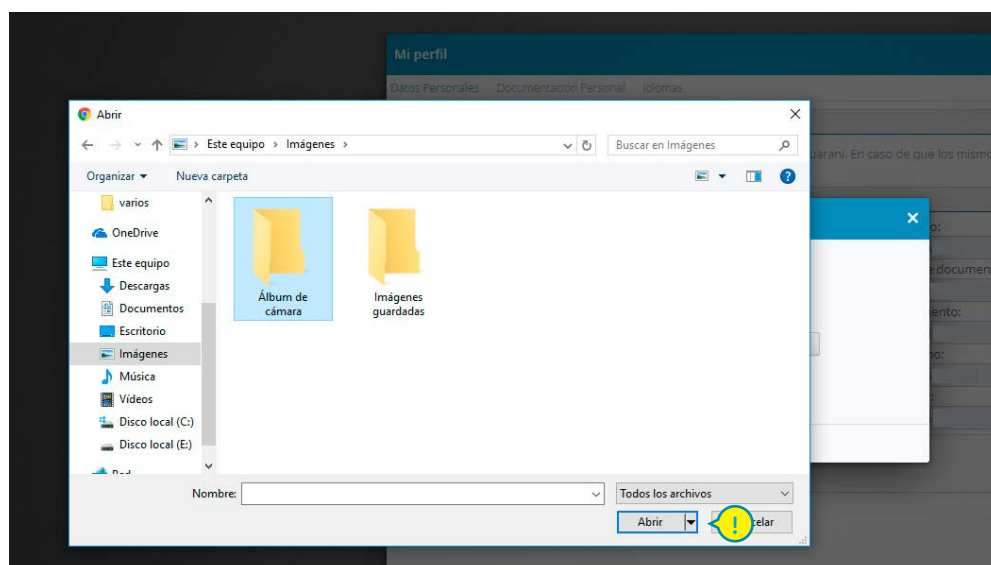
Mi perfil

Datos Personales Documentación Personal Idiomas

uaraní. En caso de que los mismo

o:

e documen

ento:

o:

Abrir

Este equipo > Imágenes >

Buscar en Imágenes

Organizar ▾ Nueva carpeta

varios
OneDrive
Este equipo
Descargas
Documentos
Escritorio
Imágenes
Música
Vídeos
Disco local (C:)
Disco local (E:)
Red

Álbum de cámara

Imágenes guardadas

Nombre:

Todos los archivos

Abrir

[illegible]celar

!